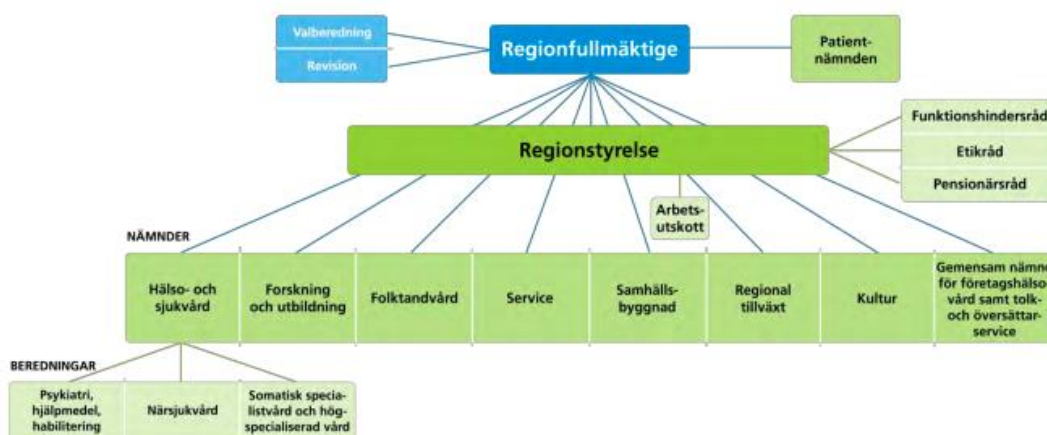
Valberedning

Revision

Regionfullmäktige

Patientnämnden

Regionstyrelse

Funktionshindersråd

Etikråd

Pensionärsråd

Arbetsutskott

NÄMNDER

Hälso- och sjukvård

Forskning och utbildning

Folktandvård

Service

Samhällsbyggnad

Regional tillväxt

Kultur

Gemensam nämnd för företagshälsovård samt tolk- och översättarservice

BEREDNINGAR

Psykiatri, hjälpmedel, habilitering

Närsjukvård

Somatisk specialistvård och högspecialiserad vård